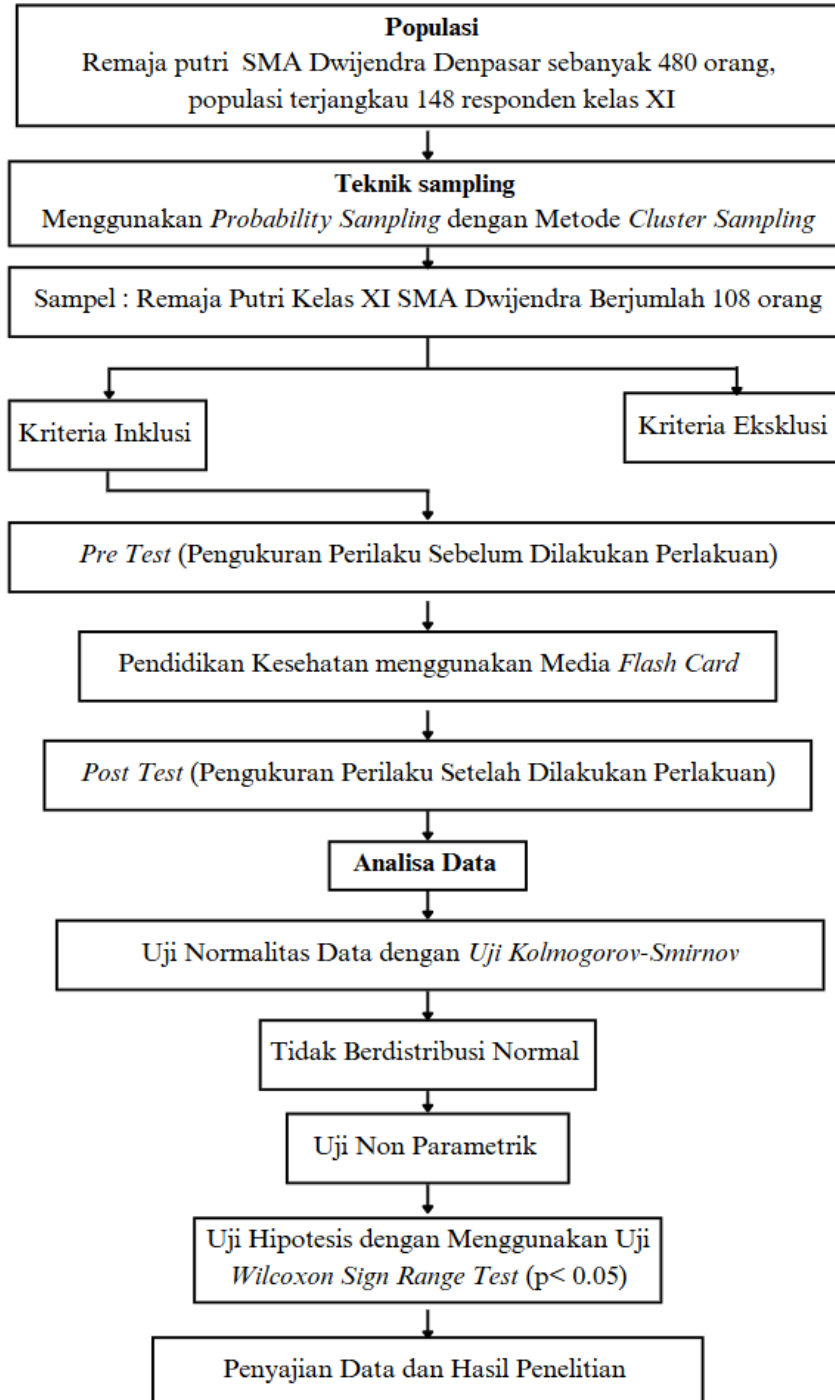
Populasi
Remaja putri SMA Dwijendra Denpasar sebanyak 480 orang, populasi terjangkau 148 responden kelas XI

Teknik sampling
Menggunakan Probability Sampling dengan Metode Cluster Sampling

Sampel : Remaja Putri Kelas XI SMA Dwijendra Berjumlah 108 orang

Kriteria Inklusi

Kriteria Eksklusi

Pre Test (Pengukuran Perilaku Sebelum Dilakukan Perlakuan)

Pendidikan Kesehatan menggunakan Media Flash Card

Post Test (Pengukuran Perilaku Setelah Dilakukan Perlakuan)

Analisa Data

Uji Normalitas Data dengan Uji Kolmogorov-Smirnov

Tidak Berdistribusi Normal

Uji Non Parametrik

Uji Hipotesis dengan Menggunakan Uji Wilcoxon Sign Range Test (p< 0.05)

Penyajian Data dan Hasil Penelitian